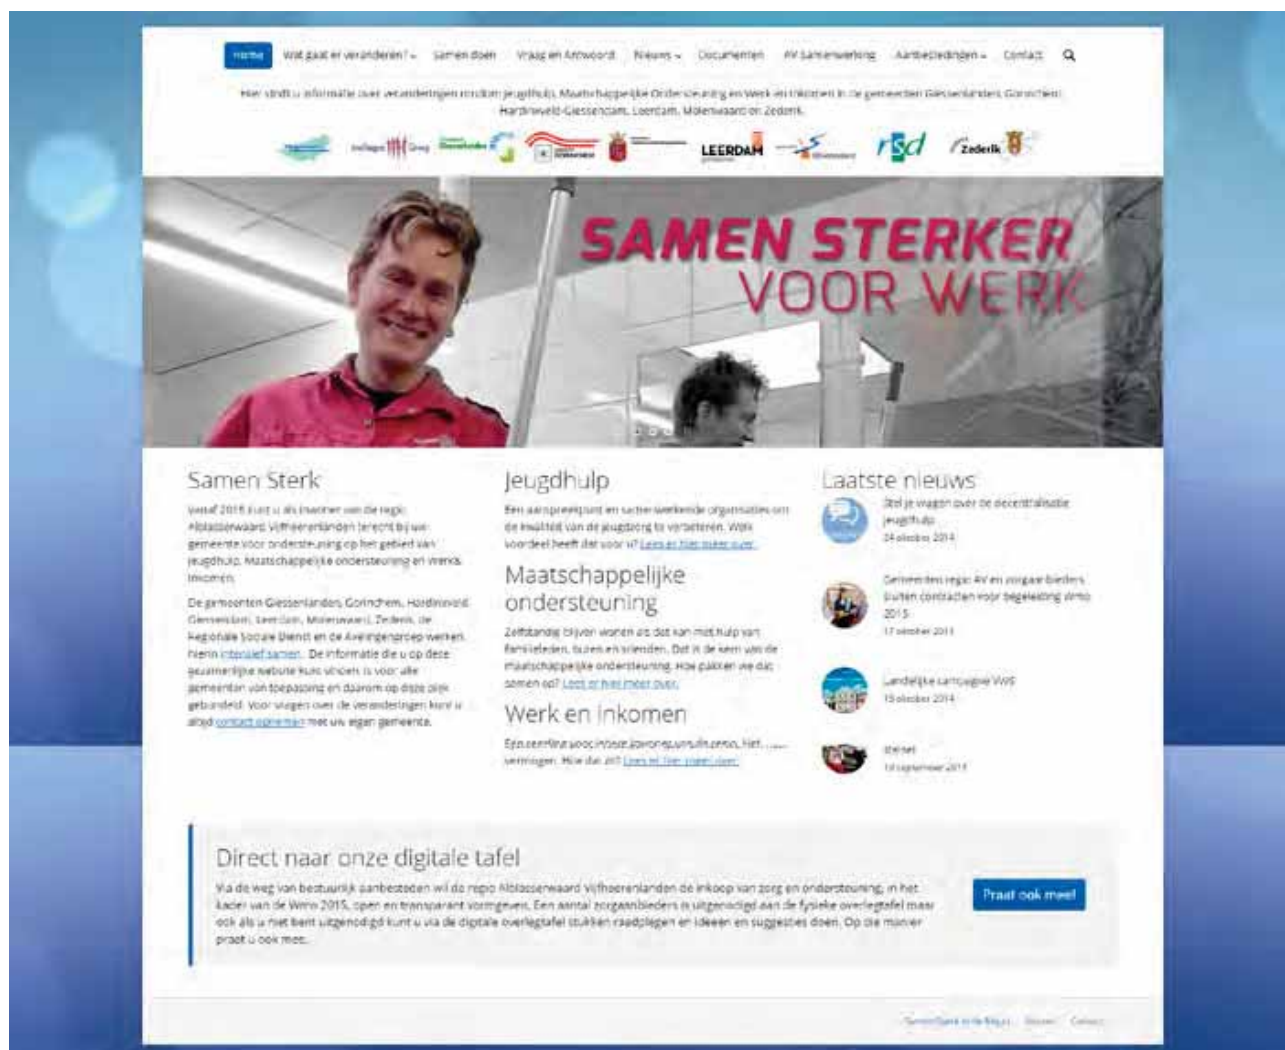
Home Wat gaat er veranderen? Samen doen Vraag en Antwoord Nieuws Documenten AV Samenwerking Aanbestedingen Contact

Hier vindt u informatie over veranderingen rondom Jeugdhulp, Maatschappelijke Ondersteuning en Werk en Inkomen in de gemeenten Giessenlanden, Gorinchem, Hardinxveld-Giessendam, Leerdam, Molenwaard en Zederik.

LEERDAM rsd Zederik

SAMEN STERKER VOOR WERK

Samen Sterk

Vanaf 2015 kunt u als inwoner van de regio Alblasserwaard Vijfheerenlanden terecht bij uw gemeente voor ondersteuning op het gebied van Jeugdhulp, Maatschappelijke ondersteuning en Werk & Inkomen.

De gemeenten Giessenlanden, Gorinchem, Hardinxveld-Giessendam, Leerdam, Molenwaard, Zederik, de Regionale Sociale Dienst en de Avelingengroep werken hierin intensief samen. De informatie die u op deze gezamenlijke website kunt vinden is voor alle gemeenten van toepassing en daarom op deze plek gebundeld. Voor vragen over de veranderingen kunt u altijd contact opnemen met uw eigen gemeente.

Jeugdhulp

Een aanspreekpunt en samenwerkende organisaties om de kwaliteit van de jeugdzorg te verbeteren. Welk voordeel heeft dat voor u? Lees er hier meer over.

Maatschappelijke ondersteuning

Zelfstandig blijven wonen als dat kan met hulp van familieleden, buren en vrienden. Dat is de kern van de maatschappelijke ondersteuning. Hoe pakken we dat samen op? Lees er hier meer over.

Werk en inkomen

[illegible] Lees er hier meer over.

Laatste nieuws

Stel je vragen over de decentralisatie jeugdhulp
24 oktober 2014

Gemeenten regio AV en zorgaanbieders sluiten contracten voor begeleiding Wmo 2015
17 oktober 2014

Landelijke campagne VWS
15 oktober 2014

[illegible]
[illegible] september 2014

Direct naar onze digitale tafel

Via de weg van bestuurlijk aanbesteden wil de regio Alblasserwaard Vijfheerenlanden de inkoop van zorg en ondersteuning, in het kader van de Wmo 2015, open en transparant vormgeven. Een aantal zorgaanbieders is uitgenodigd aan de fysieke overlegtafel maar ook als u niet bent uitgenodigd kunt u via de digitale overlegtafel stukken raadplegen en ideeën en suggesties doen. Op die manier praat u ook mee.

Praat ook mee!

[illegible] Disclaimer Contact